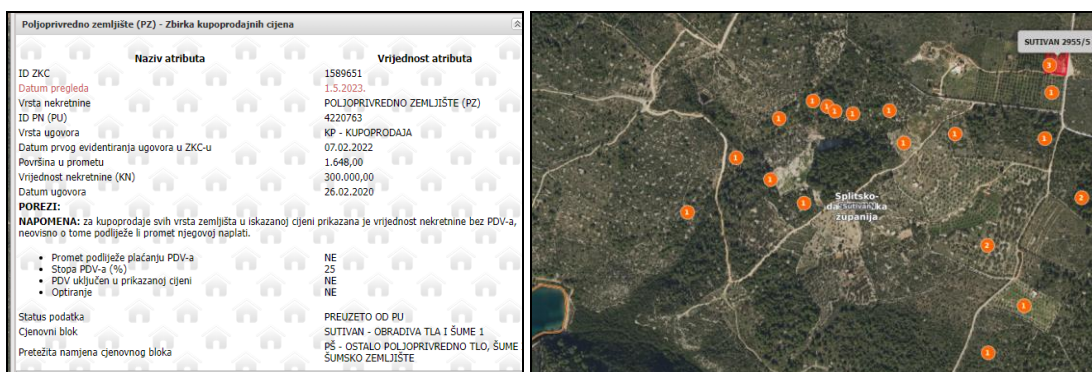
Poljoprivredno zemljište (PZ) - Zbirka kupoprodajnih cijena

| Naziv atributa | Vrijednost atributa |
|---|---|
| ID ZKC | 1589651 |
| Datum pregleda | 1.5.2023. |
| Vrsta nekretnine | POLJOPRIVREDNO ZEMLJIŠTE (PZ) |
| ID PN (PU) | 4220763 |
| Vrsta ugovora | KP - KUPOPRODAJA |
| Datum prvog evidentiranja ugovora u ZKC-u | 07.02.2022 |
| Površina u prometu | 1.648,00 |
| Vrijednost nekretnine (KN) | 300.000,00 |
| Datum ugovora | 26.02.2020 |

POREZI:
NAPOMENA: za kupoprodaje svih vrsta zemljišta u iskazanoj cijeni prikazana je vrijednost nekretnine bez PDV-a, neovisno o tome podliježe li promet njegovoj naplati.

| | |
|---|---|
| • Promet podliježe plaćanju PDV-a | NE |
| • Stopa PDV-a (%) | 25 |
| • PDV uključen u prikazanoj cijeni | NE |
| • Optiranje | NE |
| Status podatka | PREUZETO OD PU |
| Cjenovni blok | SUTIVAN - OBRADIVA TLA I ŠUME 1 |
| Pretežita namjena cjenovnog bloka | PŠ - OSTALO POLJOPRIVREDNO TLO, ŠUME ŠUMSKO ZEMLJIŠTE |

SUTIVAN 2955/5

1 1 1 1 1 1 1 1 1 1 1 1 1 1 2 1 1

Splitsko-dalmatinska županija